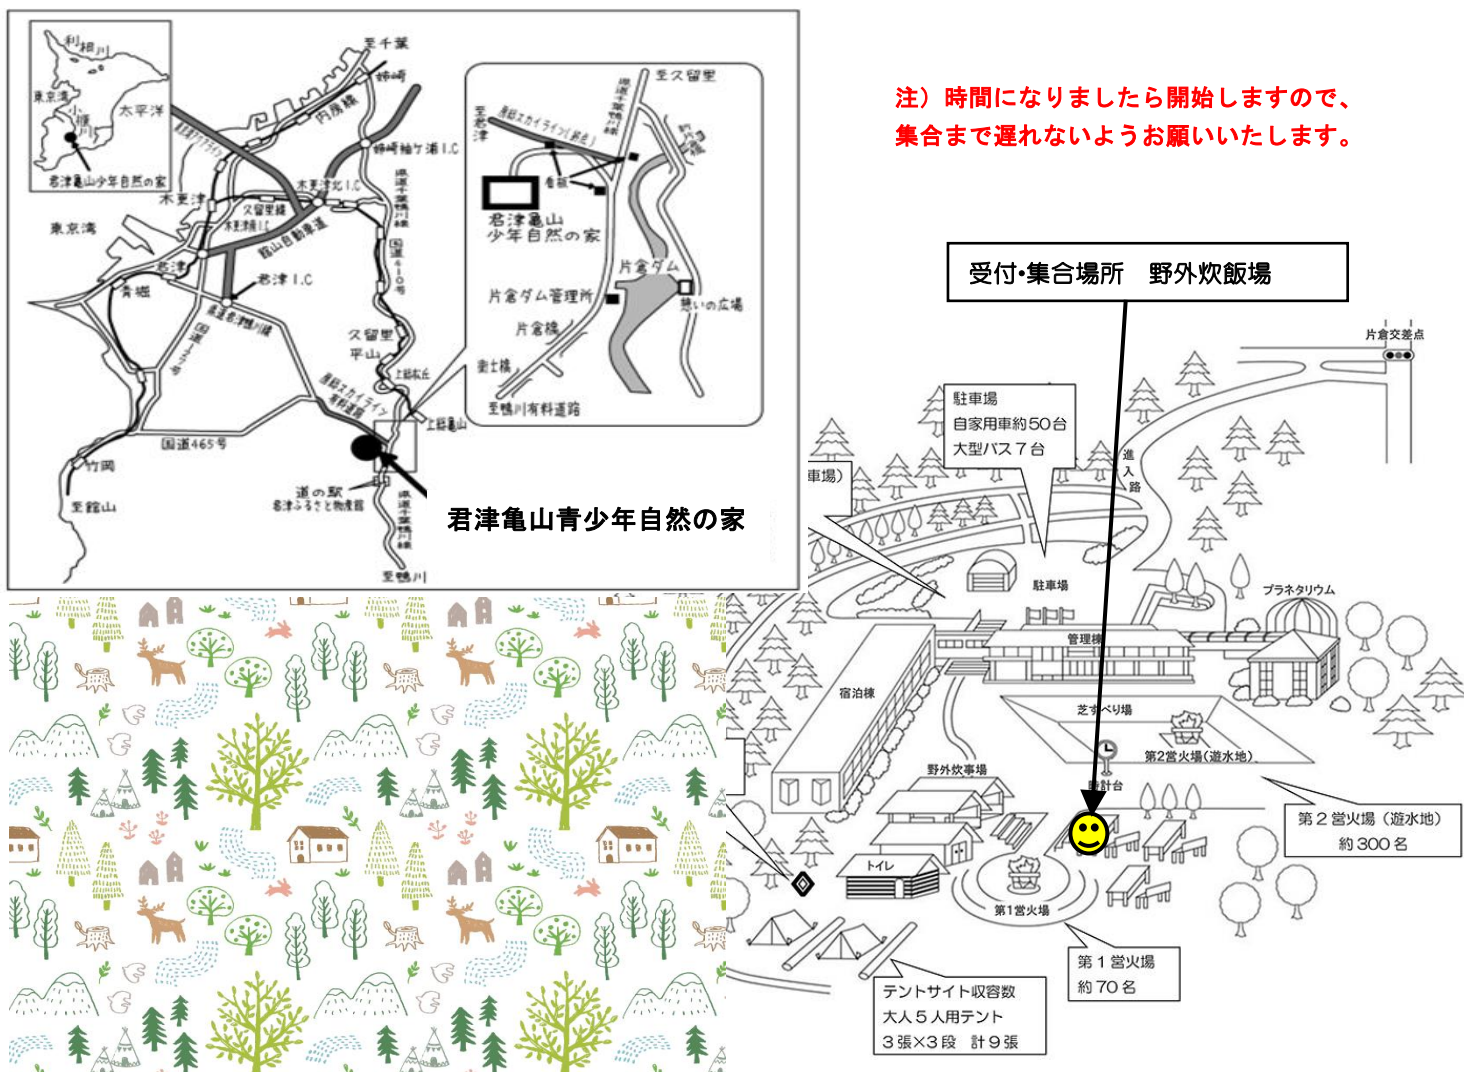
利根川
東京湾
太平洋
小櫃川
君津亀山少年自然の家
至千葉
姉崎
内房線
姉崎袖ケ浦I.C
木更津北I.C
木更津
久留里線
館山自動車道
東京湾
君津
青堀
君津I.C
久留里
平山
国道465号
竹岡
至館山
道の駅
君津ふるさと物産館
至鴨川
至久留里
君津亀山
少年自然の家
片倉ダム
片倉ダム管理所
憩いの広場
片倉橋
至鴨川有料道路

君津亀山青少年自然の家

注）時間になりましたら開始しますので、
集合まで遅れないようお願いいたします。

受付･集合場所　野外炊飯場

片倉交差点
駐車場
自家用車約50台
大型バス７台
車場）
進入路
駐車場
プラネタリウム
管理棟
宿泊棟
芝すべり場
第2営火場(遊水地)
時計台
野外炊事場
トイレ
第1営火場
第２営火場（遊水地）
約 300 名
第１営火場
約 70 名
テントサイト収容数
大人５人用テント
３張×３段　計９張